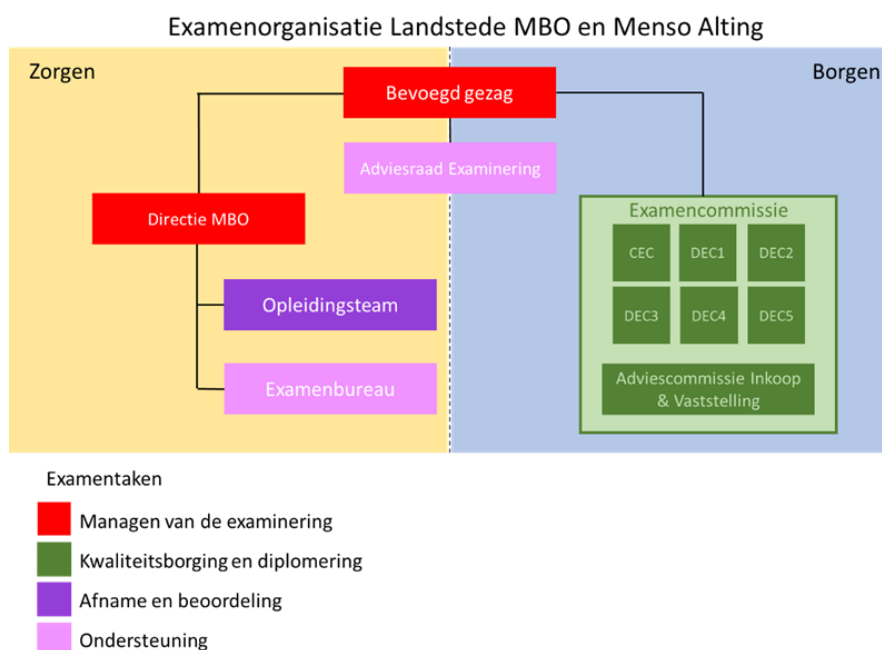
Examenorganisatie Landstede MBO en Menso Alting

Zorgen

Borgen

Bevoegd gezag

Adviesraad Examinering

Directie MBO

Opleidingsteam

Examenbureau

Examencommissie

CEC

DEC1

DEC2

DEC3

DEC4

DEC5

Adviescommissie Inkoop & Vaststelling

Examentaken

Managen van de examinering

Kwaliteitsborging en diplomering

Afname en beoordeling

Ondersteuning